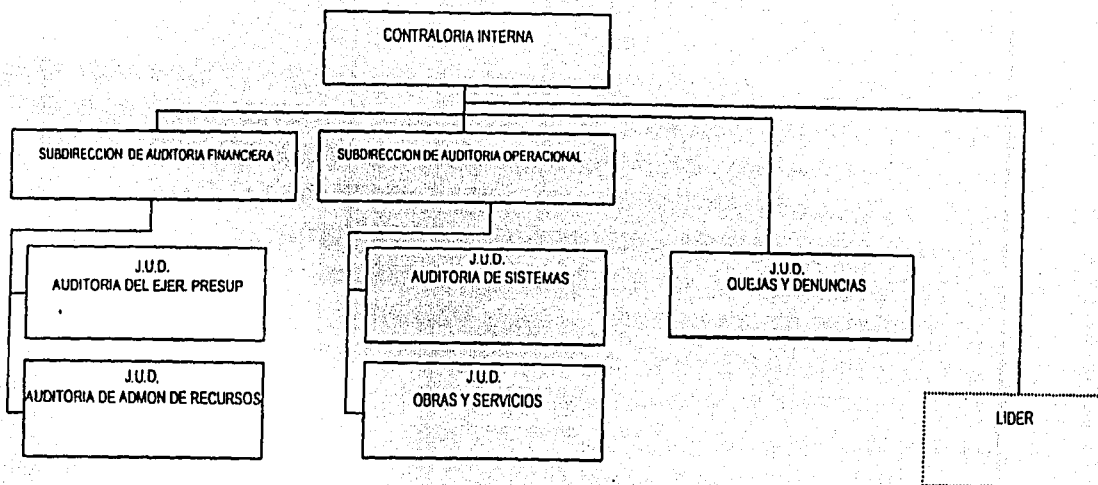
CONTRALORIA INTERNA

SUBDIRECCION DE AUDITORIA FINANCIERA

SUBDIRECCION DE AUDITORIA OPERACIONAL

J.U.D.
AUDITORIA DEL EJER. PRESUP

J.U.D.
AUDITORIA DE ADMON DE RECURSOS

J.U.D.
AUDITORIA DE SISTEMAS

J.U.D.
OBRAS Y SERVICIOS

J.U.D.
QUEJAS Y DENUNCIAS

LIDER